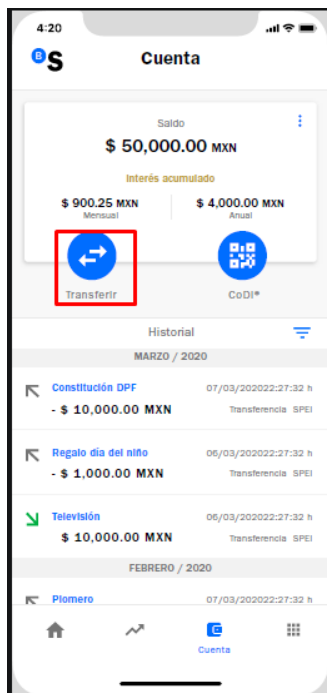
4:20

Cuenta

Saldo
$ 50,000.00 MXN

Interés acumulado
$ 900.25 MXN
Mensual
$ 4,000.00 MXN
Anual

Transferir
CoDi®

Historial

MARZO / 2020

Constitución DPF
- $ 10,000.00 MXN
07/03/202022:27:32 h
Transferencia SPEI

Regalo día del niño
- $ 1,000.00 MXN
06/03/202022:27:32 h
Transferencia SPEI

Televisión
$ 10,000.00 MXN
06/03/202022:27:32 h
Transferencia SPEI

FEBRERO / 2020

Plomero
07/03/202022:27:32 h

Cuenta